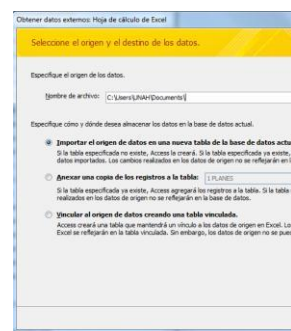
Obtener datos externos: Hoja de cálculo de Excel

Seleccione el origen y el destino de los datos.

Especifique el origen de los datos.

Nombre de archivo: C:\Users\UNAH\Documents\

Especifique cómo y dónde desea almacenar los datos en la base de datos actual.

Importar el origen de datos en una nueva tabla de la base de datos actu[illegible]

Si la tabla especificada no existe, Access la creará. Si la tabla especificada ya existe, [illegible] datos importados. Los cambios realizados en los datos de origen no se reflejarán en l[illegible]

Anexar una copia de los registros a la tabla: 1 PLANES

Si la tabla especificada ya existe, Access agregará los registros a la tabla. Si la tabla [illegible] realizados en los datos de origen no se reflejarán en la base de datos.

Vincular al origen de datos creando una tabla vinculada.

Access creará una tabla que mantendrá un vínculo a los datos de origen en Excel. Lo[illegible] Excel se reflejarán en la tabla vinculada. Sin embargo, los datos de origen no se pue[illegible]